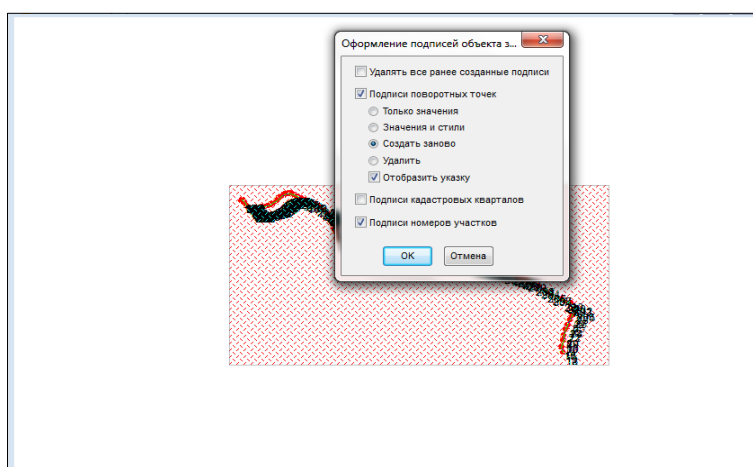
Оформление подписей объекта з...

Удалять все ранее созданные подписи

Подписи поворотных точек

Только значения

Значения и стили

Создать заново

Удалить

Отобразить указку

Подписи кадастровых кварталов

Подписи номеров участков

OK

Отмена